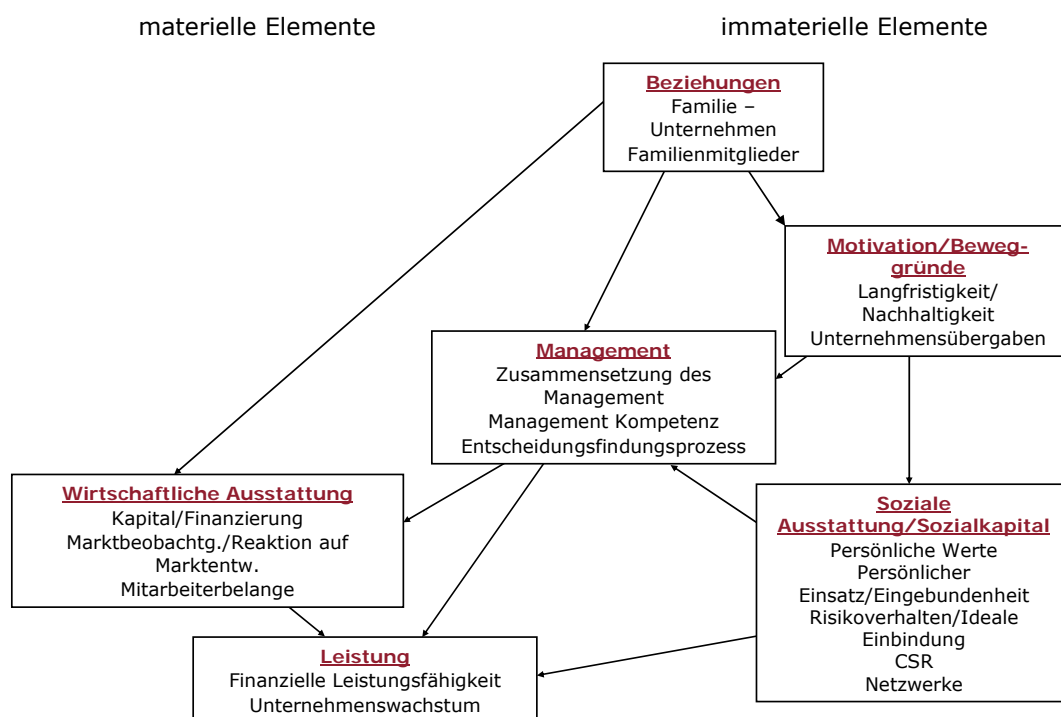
materielle Elemente

immaterielle Elemente

Beziehungen
Familie – Unternehmen
Familienmitglieder

Motivation/Beweggründe
Langfristigkeit/ Nachhaltigkeit
Unternehmensübergaben

Management
Zusammensetzung des Management
Management Kompetenz
Entscheidungsfindungsprozess

Wirtschaftliche Ausstattung
Kapital/Finanzierung
Marktbeobachtg./Reaktion auf Marktentw.
Mitarbeiterbelange

Soziale Ausstattung/Sozialkapital
Persönliche Werte
Persönlicher Einsatz/Eingebundenheit
Risikoverhalten/Ideale
Einbindung
CSR
Netzwerke

Leistung
Finanzielle Leistungsfähigkeit
Unternehmenswachstum